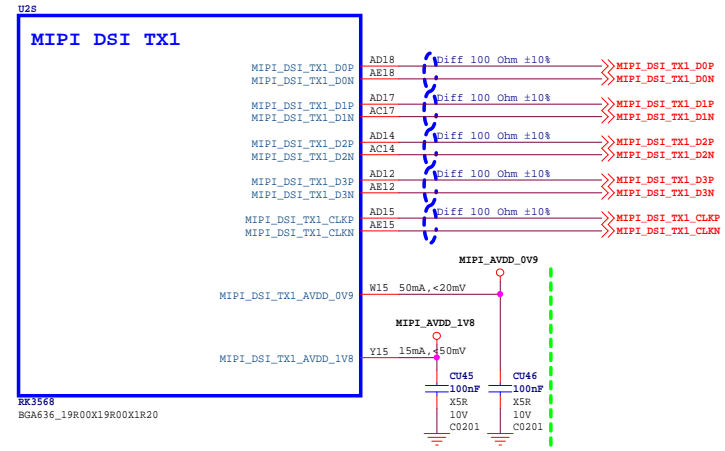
U2S

MIPI DSI TX1

MIPI_DSI_TX1_D0P AD18
MIPI_DSI_TX1_D0N AE18
MIPI_DSI_TX1_D1P AD17
MIPI_DSI_TX1_D1N AC17
MIPI_DSI_TX1_D2P AD14
MIPI_DSI_TX1_D2N AC14
MIPI_DSI_TX1_D3P AD12
MIPI_DSI_TX1_D3N AE12
MIPI_DSI_TX1_CLKP AD15
MIPI_DSI_TX1_CLKN AE15

Diff 100 Ohm ±10%
Diff 100 Ohm ±10%
Diff 100 Ohm ±10%
Diff 100 Ohm ±10%
Diff 100 Ohm ±10%

MIPI_DSI_TX1_D0P
MIPI_DSI_TX1_D0N
MIPI_DSI_TX1_D1P
MIPI_DSI_TX1_D1N
MIPI_DSI_TX1_D2P
MIPI_DSI_TX1_D2N
MIPI_DSI_TX1_D3P
MIPI_DSI_TX1_D3N
MIPI_DSI_TX1_CLKP
MIPI_DSI_TX1_CLKN

MIPI_AVDD_0V9

MIPI_DSI_TX1_AVDD_0V9 W15 50mA,<20mV

MIPI_AVDD_1V8

MIPI_DSI_TX1_AVDD_1V8 Y15 15mA,<50mV

CU45
100nF
X5R
10V
C0201

CU46
100nF
X5R
10V
C0201

RK3568
BGA636_19R00X19R00X1R20